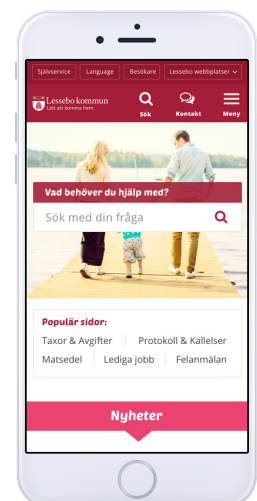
Självservice Language Besökare Lessebo webbplatser

Lessebo kommun
Lätt att komma hem.

Sök Kontakt Meny

Vad behöver du hjälp med?

Sök med din fråga

Populär sidor:

Taxor & Avgifter | Protokoll & Kallelser
Matsedel | Lediga jobb | Felanmälan

Nyheter